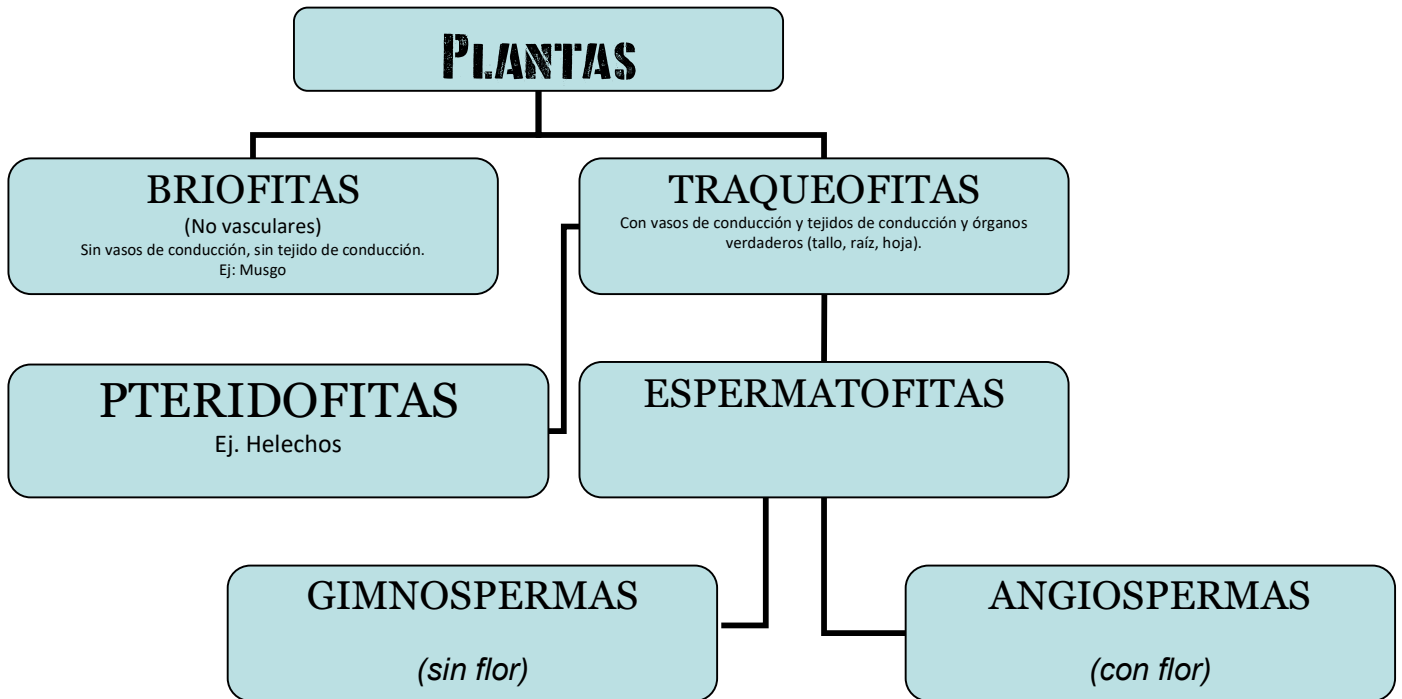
PLANTAS

BRIOFITAS
(No vasculares)
Sin vasos de conducción, sin tejido de conducción.
Ej: Musgo

TRAQUEOFITAS
Con vasos de conducción y tejidos de conducción y órganos verdaderos (tallo, raíz, hoja).

PTERIDOFITAS
Ej. Helechos

ESPERMATOFITAS

GIMNOSPERMAS
(sin flor)

ANGIOSPERMAS
(con flor)